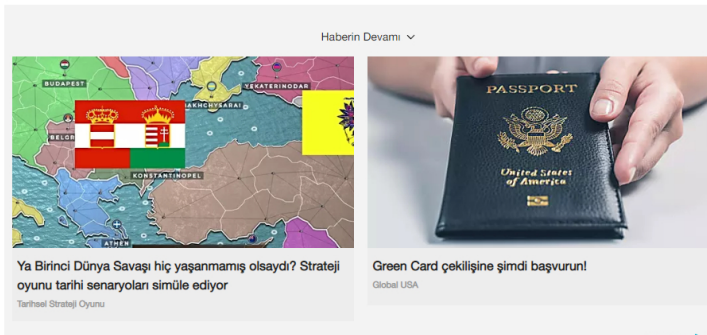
Haberin Devamı

BUDAPEST
BAKHCHYSARAI
YEKATERINODAR
BELGR
KONSTANTINOPEL
ATHEN

Ya Birinci Dünya Savaşı hiç yaşanmamış olsaydı? Strateji oyunu tarihi senaryoları simüle ediyor

Tarihsel Strateji Oyunu

PASSPORT
United States of America

Green Card çekilişine şimdi başvurun!

Global USA